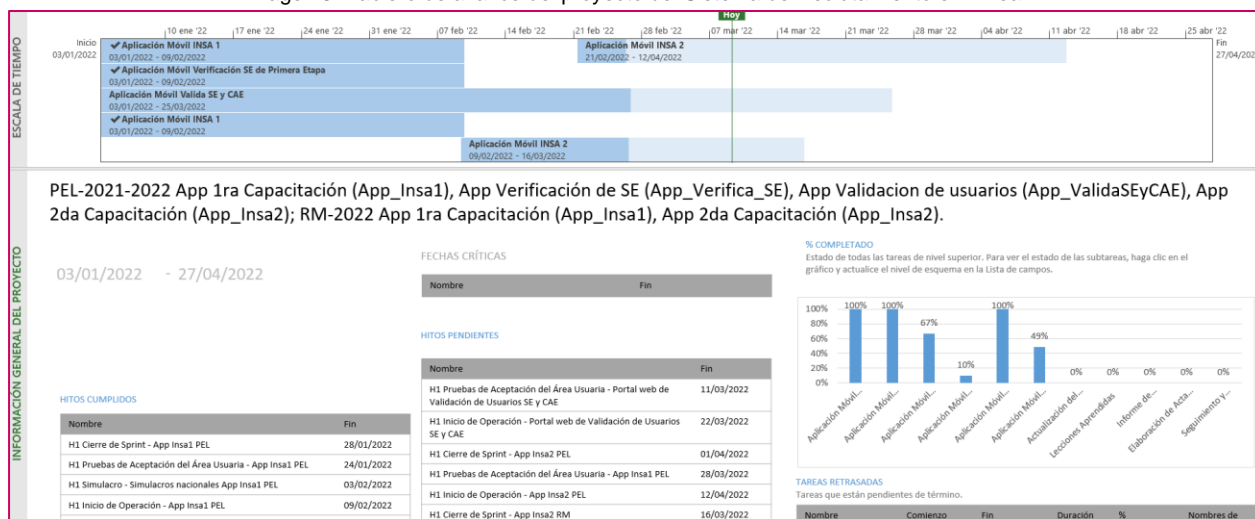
ESCALA DE TIEMPO

Hoy

10 ene '22 | 17 ene '22 | 24 ene '22 | 31 ene '22 | 07 feb '22 | 14 feb '22 | 21 feb '22 | 28 feb '22 | 07 mar '22 | 14 mar '22 | 21 mar '22 | 28 mar '22 | 04 abr '22 | 11 abr '22 | 18 abr '22 | 25 abr '22

Inicio
03/01/2022

✔Aplicación Móvil INSA 1
03/01/2022 - 09/02/2022

Aplicación Móvil INSA 2
21/02/2022 - 12/04/2022

✔Aplicación Móvil Verificación SE de Primera Etapa
03/01/2022 - 09/02/2022

Aplicación Móvil Valida SE y CAE
03/01/2022 - 25/03/2022

✔Aplicación Móvil INSA 1
03/01/2022 - 09/02/2022

Aplicación Móvil INSA 2
09/02/2022 - 16/03/2022

Fin
27/04/2022

PEL-2021-2022 App 1ra Capacitación (App_Insa1), App Verificación de SE (App_Verifica_SE), App Validacion de usuarios (App_ValidaSEyCAE), App 2da Capacitación (App_Insa2); RM-2022 App 1ra Capacitación (App_Insa1), App 2da Capacitación (App_Insa2).

INFORMACIÓN GENERAL DEL PROYECTO

03/01/2022 - 27/04/2022

FECHAS CRÍTICAS

| Nombre | Fin |
|---|---|

HITOS PENDIENTES

| Nombre | Fin |
|---|---|
| H1 Pruebas de Aceptación del Área Usuaria - Portal web de Validación de Usuarios SE y CAE | 11/03/2022 |
| H1 Inicio de Operación - Portal web de Validación de Usuarios SE y CAE | 22/03/2022 |
| H1 Cierre de Sprint - App Insa2 PEL | 01/04/2022 |
| H1 Pruebas de Aceptación del Área Usuaria - App Insa1 PEL | 28/03/2022 |
| H1 Inicio de Operación - App Insa2 PEL | 12/04/2022 |
| H1 Cierre de Sprint - App Insa2 RM | 16/03/2022 |

HITOS CUMPLIDOS

| Nombre | Fin |
|---|---|
| H1 Cierre de Sprint - App Insa1 PEL | 28/01/2022 |
| H1 Pruebas de Aceptación del Área Usuaria - App Insa1 PEL | 24/01/2022 |
| H1 Simulacro - Simulacros nacionales App Insa1 PEL | 03/02/2022 |
| H1 Inicio de Operación - App Insa1 PEL | 09/02/2022 |

% COMPLETADO
Estado de todas las tareas de nivel superior. Para ver el estado de las subtareas, haga clic en el gráfico y actualice el nivel de esquema en la Lista de campos.

100%
80%
60%
40%
20%
0%

100% 100% 67% 10% 100% 49% 0% 0% 0% 0% 0%

Aplicación Móvil... Aplicación Móvil... Aplicación Móvil... Aplicación Móvil... Aplicación Móvil... Aplicación Móvil... Actualización del... Lecciones Aprendidas Informe de... Elaboración de Acta... Seguimiento y...

TAREAS RETRASADAS
Tareas que están pendientes de término.

| Nombre | Comienzo | Fin | Duración | % | Nombres de |
|---|---|---|---|---|---|